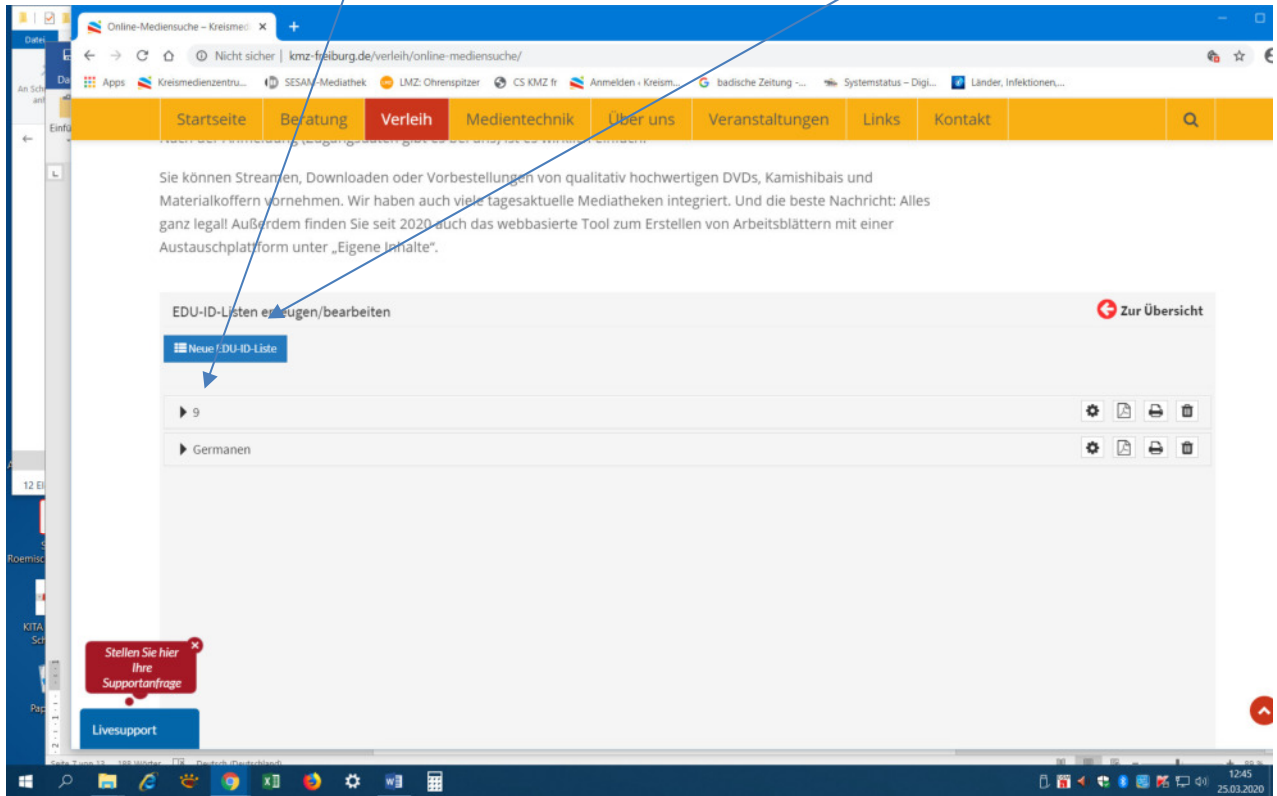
Online-Mediensuche – Kreismedi ×

Nicht sicher | kmz-freiburg.de/verleih/online-mediensuche/

Apps Kreismedienzentru... SESAM-Mediathek LMZ: Ohrenspitzer CS KMZ fr Anmelden ‹ Kreism... badische Zeitung -... Systemstatus – Digi... Länder, Infektionen,...

Startseite Beratung Verleih Medientechnik Über uns Veranstaltungen Links Kontakt

Sie können Streamen, Downloaden oder Vorbestellungen von qualitativ hochwertigen DVDs, Kamishibais und Materialkoffern vornehmen. Wir haben auch viele tagesaktuelle Mediatheken integriert. Und die beste Nachricht: Alles ganz legal! Außerdem finden Sie seit 2020 auch das webbasierte Tool zum Erstellen von Arbeitsblättern mit einer Austauschplattform unter „Eigene Inhalte".

EDU-ID-Listen erzeugen/bearbeiten

Zur Übersicht

Neue EDU-ID-Liste

9

Germanen

Stellen Sie hier Ihre Supportanfrage

Livesupport

12:45
25.03.2020